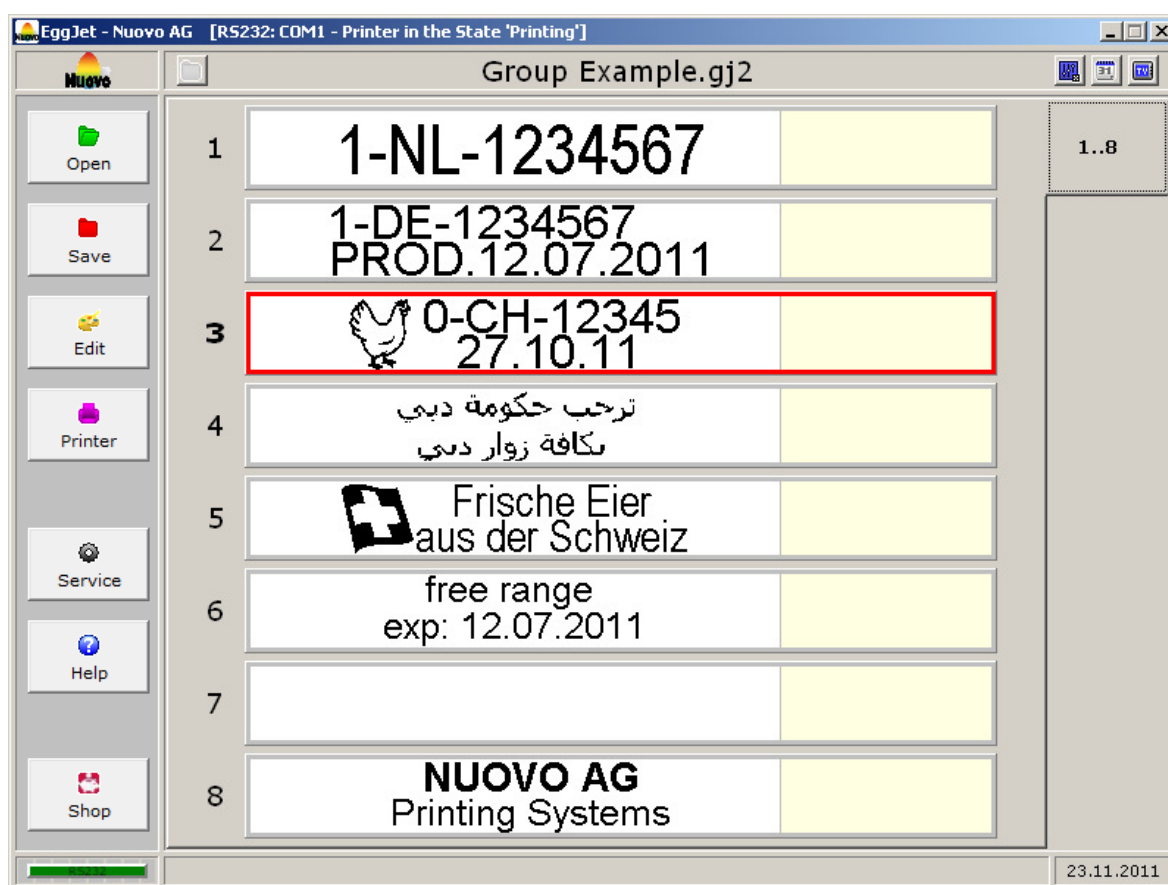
EggJet - Nuovo AG [RS232: COM1 - Printer in the State 'Printing']

Nuovo

Group Example.gj2

31

Open

Save

Edit

Printer

Service

Help

Shop

1 1-NL-1234567

2 1-DE-1234567
PROD.12.07.2011

3 0-CH-12345
27.10.11

4 ترحب حكومة دبي
بكافة زوار دبي

5 Frische Eier
aus der Schweiz

6 free range
exp: 12.07.2011

7

8 NUOVO AG
Printing Systems

1..8

RS232

23.11.2011